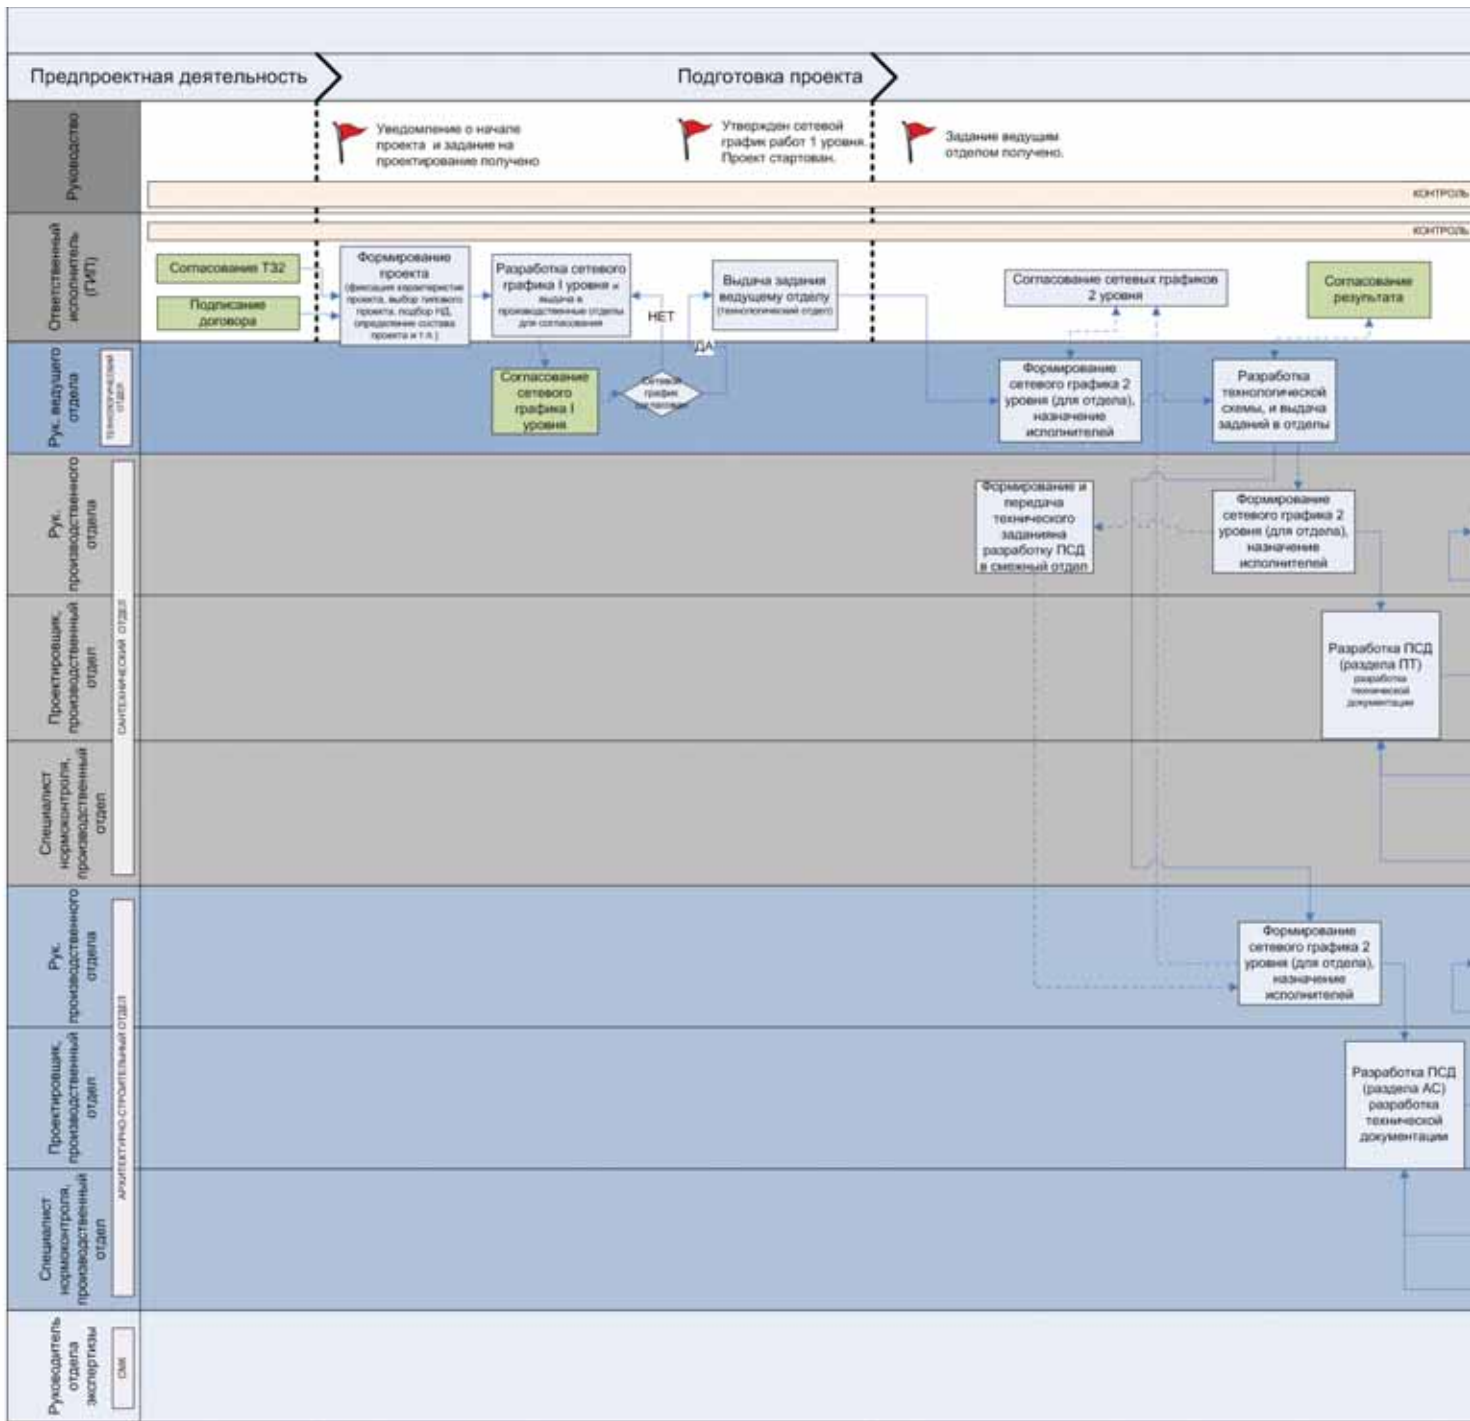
Предпроектная деятельность

Подготовка проекта

Руководство

Уведомление о начале проекта и задание на проектирование получено

Утвержден сетевой график работ 1 уровня. Проект стартован.

Задание ведущим отделом получено.

КОНТРОЛЬ

Ответственный исполнитель (ГИП)

КОНТРОЛЬ

Согласование ТЗ2

Подписание договора

Формирование проекта (фиксация характеристик проекта, выбор типового проекта, подбор НД, определение состава проекта и т.п.)

Разработка сетевого графика I уровня и выдача в производственные отделы для согласования

НЕТ

ДА

Выдача задания ведущему отделу (технологический отдел)

Согласование сетевых графиков 2 уровня

Согласование результата

Рук. ведущего отдела

технологический отдел

Согласование сетевого графика I уровня

Сетевой график согласован

Формирование сетевого графика 2 уровня (для отдела), назначение исполнителей

Разработка технологической схемы, и выдача заданий в отделы

Рук. производственного отдела

Формирование и передача технического заданияна разработку ПСД в смежный отдел

Формирование сетевого графика 2 уровня (для отдела), назначение исполнителей

Проектировщик, производственный отдел

САНТЕХНИЧЕСКИЙ ОТДЕЛ

Разработка ПСД (раздела ПТ) разработка технической документации

Специалист нормоконтроля, производственный отдел

Рук. производственного отдела

Формирование сетевого графика 2 уровня (для отдела), назначение исполнителей

Проектировщик, производственный отдел

АРХИТЕКТУРНО-СТРОИТЕЛЬНЫЙ ОТДЕЛ

Разработка ПСД (раздела АС) разработка технической документации

Специалист нормоконтроля, производственный отдел

Руководитель отдела экспертизы

ОМК